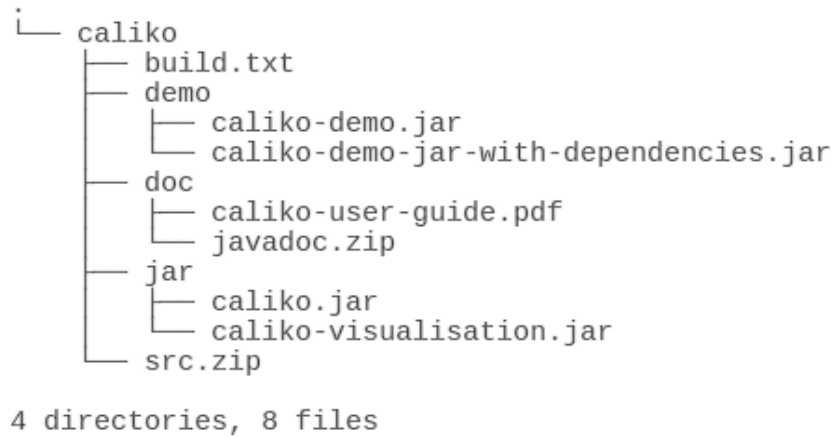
.
└── caliko
    ├── build.txt
    ├── demo
    │   ├── caliko-demo.jar
    │   └── caliko-demo-jar-with-dependencies.jar
    ├── doc
    │   ├── caliko-user-guide.pdf
    │   └── javadoc.zip
    ├── jar
    │   ├── caliko.jar
    │   └── caliko-visualisation.jar
    └── src.zip

4 directories, 8 files